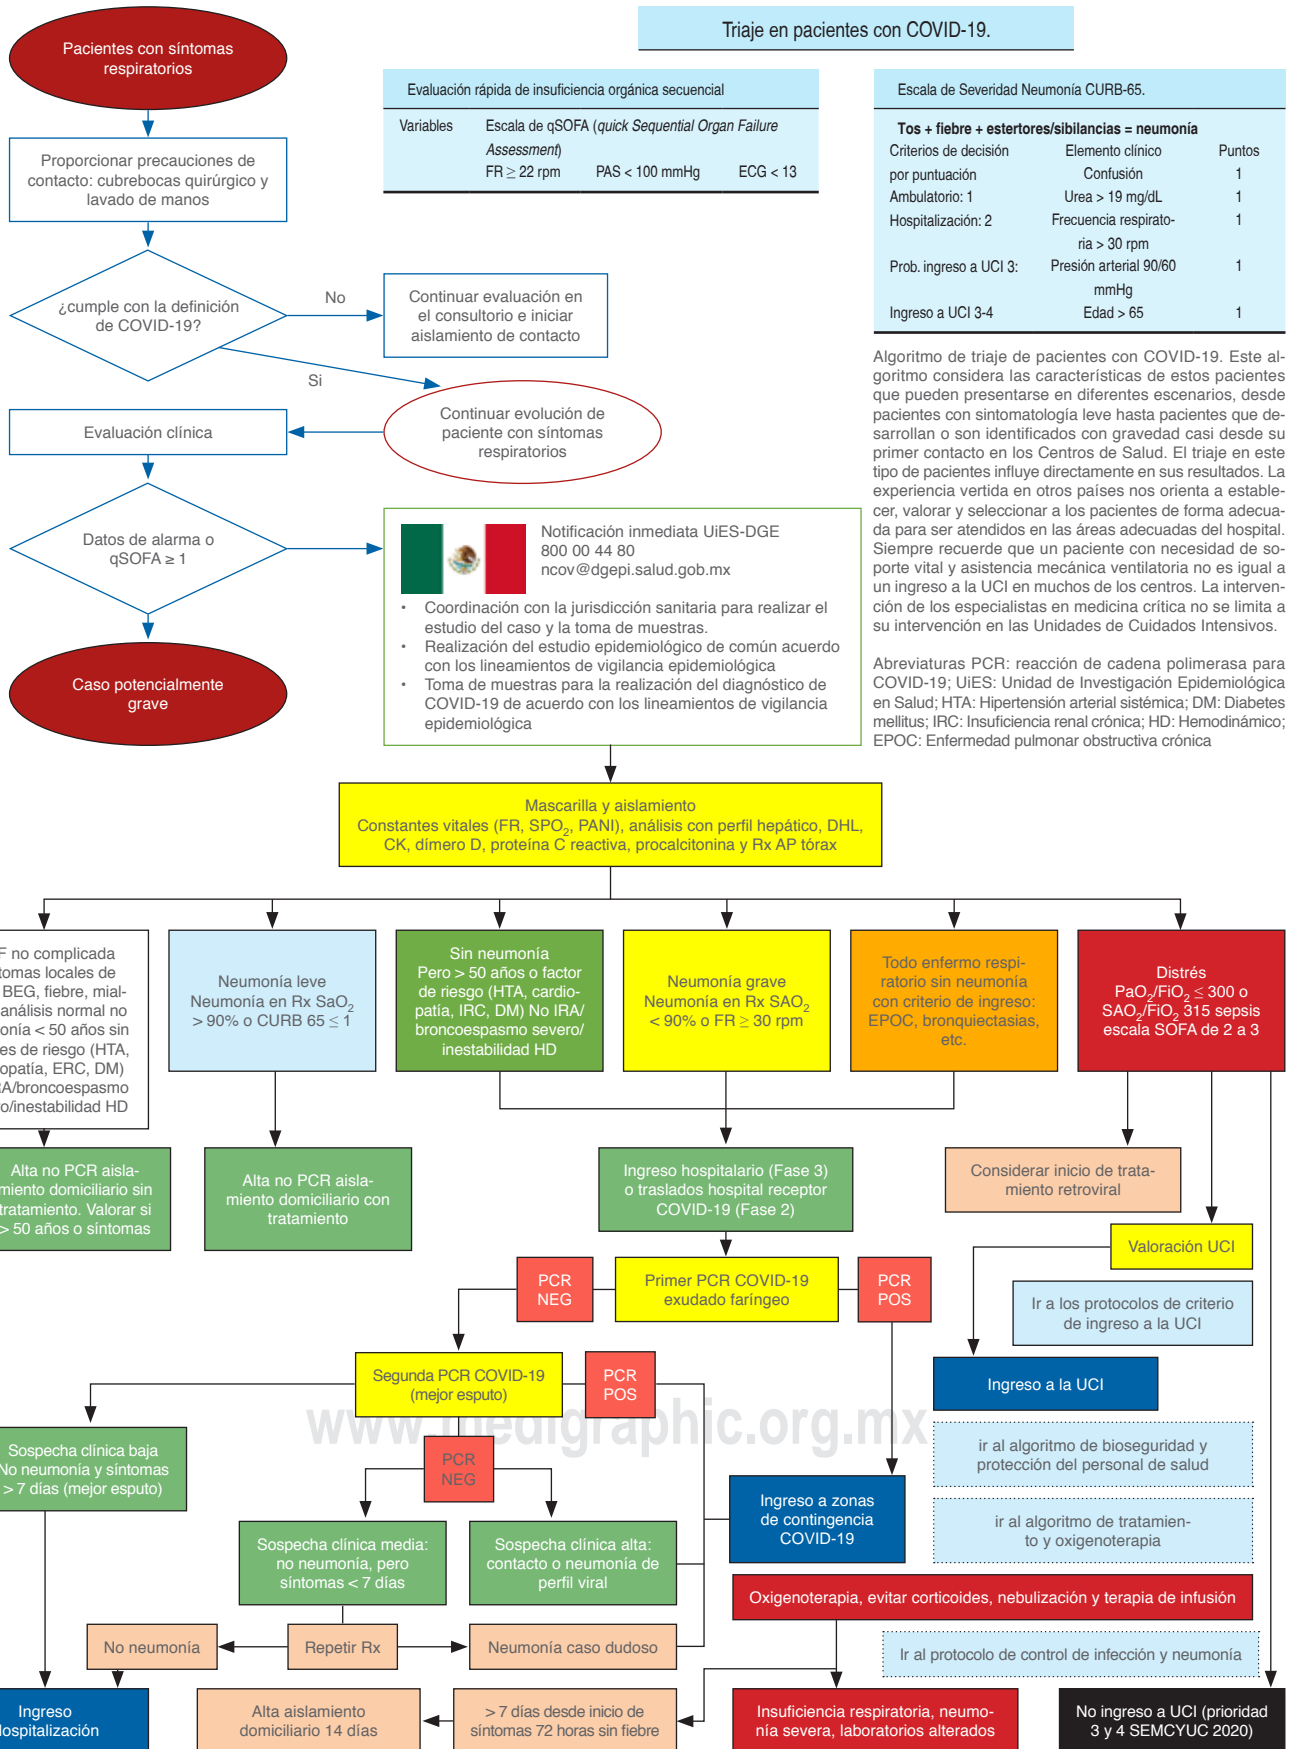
Triaje en pacientes con COVID-19.

Pacientes con síntomas respiratorios

Proporcionar precauciones de contacto: cubrebocas quirúrgico y lavado de manos

¿cumple con la definición de COVID-19?

No

Continuar evaluación en el consultorio e iniciar aislamiento de contacto

Si

Evaluación clínica

Continuar evolución de paciente con síntomas respiratorios

Datos de alarma o qSOFA ≥ 1

Caso potencialmente grave

Evaluación rápida de insuficiencia orgánica secuencial

Variables Escala de qSOFA (*quick Sequential Organ Failure Assessment*)
FR ≥ 22 rpm PAS < 100 mmHg ECG < 13

Escala de Severidad Neumonía CURB-65.

Tos + fiebre + estertores/sibilancias = neumonía

| Criterios de decisión por puntuación | Elemento clínico | Puntos |
|---|---|---|
| Ambulatorio: 1 | Confusión | 1 |
| Hospitalización: 2 | Urea > 19 mg/dL | 1 |
|  | Frecuencia respiratoria > 30 rpm | 1 |
| Prob. ingreso a UCI 3: | Presión arterial 90/60 mmHg | 1 |
| Ingreso a UCI 3-4 | Edad > 65 | 1 |

Algoritmo de triaje de pacientes con COVID-19. Este algoritmo considera las características de estos pacientes que pueden presentarse en diferentes escenarios, desde pacientes con sintomatología leve hasta pacientes que desarrollan o son identificados con gravedad casi desde su primer contacto en los Centros de Salud. El triaje en este tipo de pacientes influye directamente en sus resultados. La experiencia vertida en otros países nos orienta a establecer, valorar y seleccionar a los pacientes de forma adecuada para ser atendidos en las áreas adecuadas del hospital. Siempre recuerde que un paciente con necesidad de soporte vital y asistencia mecánica ventilatoria no es igual a un ingreso a la UCI en muchos de los centros. La intervención de los especialistas en medicina crítica no se limita a su intervención en las Unidades de Cuidados Intensivos.

Abreviaturas PCR: reacción de cadena polimerasa para COVID-19; UiES: Unidad de Investigación Epidemiológica en Salud; HTA: Hipertensión arterial sistémica; DM: Diabetes mellitus; IRC: Insuficiencia renal crónica; HD: Hemodinámico; EPOC: Enfermedad pulmonar obstructiva crónica

Notificación inmediata UiES-DGE
800 00 44 80
ncov@dgepi.salud.gob.mx

• Coordinación con la jurisdicción sanitaria para realizar el estudio del caso y la toma de muestras.
• Realización del estudio epidemiológico de común acuerdo con los lineamientos de vigilancia epidemiológica
• Toma de muestras para la realización del diagnóstico de COVID-19 de acuerdo con los lineamientos de vigilancia epidemiológica

Mascarilla y aislamiento
Constantes vitales (FR, SPO$_2$, PANI), análisis con perfil hepático, DHL, CK, dímero D, proteína C reactiva, procalcitonina y Rx AP tórax

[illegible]F no complicada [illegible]tomas locales de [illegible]BEG, fiebre, mial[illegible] análisis normal no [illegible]onía < 50 años sin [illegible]es de riesgo (HTA, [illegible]opatía, ERC, DM) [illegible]A/broncoespasmo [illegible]o/inestabilidad HD

Neumonía leve
Neumonía en Rx SaO$_2$ > 90% o CURB 65 ≤ 1

Sin neumonía
Pero > 50 años o factor de riesgo (HTA, cardiopatia, IRC, DM) No IRA/ broncoespasmo severo/ inestabilidad HD

Neumonía grave
Neumonía en Rx SAO$_2$ < 90% o FR ≥ 30 rpm

Todo enfermo respiratorio sin neumonía con criterio de ingreso: EPOC, bronquiectasias, etc.

Distrés
PaO$_2$/FiO$_2$ ≤ 300 o SAO$_2$/FiO$_2$ 315 sepsis escala SOFA de 2 a 3

Alta no PCR aisla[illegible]miento domiciliario sin tratamiento. Valorar si > 50 años o síntomas

Alta no PCR aislamiento domiciliario con tratamiento

Ingreso hospitalario (Fase 3) o traslados hospital receptor COVID-19 (Fase 2)

Considerar inicio de tratamiento retroviral

Valoración UCI

Ir a los protocolos de criterio de ingreso a la UCI

PCR NEG

Primer PCR COVID-19 exudado faríngeo

PCR POS

Ingreso a la UCI

Segunda PCR COVID-19 (mejor esputo)

PCR POS

www.medigraphic.org.mx

ir al algoritmo de bioseguridad y protección del personal de salud

Sospecha clínica baja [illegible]No neumonía y síntomas > 7 días (mejor esputo)

PCR NEG

ir al algoritmo de tratamiento y oxigenoterapia

Ingreso a zonas de contingencia COVID-19

Sospecha clínica media: no neumonía, pero síntomas < 7 días

Sospecha clínica alta: contacto o neumonía de perfil viral

Oxigenoterapia, evitar corticoides, nebulización y terapia de infusión

No neumonía

Repetir Rx

Neumonía caso dudoso

Ir al protocolo de control de infección y neumonía

Ingreso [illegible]hospitalización

Alta aislamiento domiciliario 14 días

> 7 días desde inicio de síntomas 72 horas sin fiebre

Insuficiencia respiratoria, neumonía severa, laboratorios alterados

No ingreso a UCI (prioridad 3 y 4 SEMCYUC 2020)